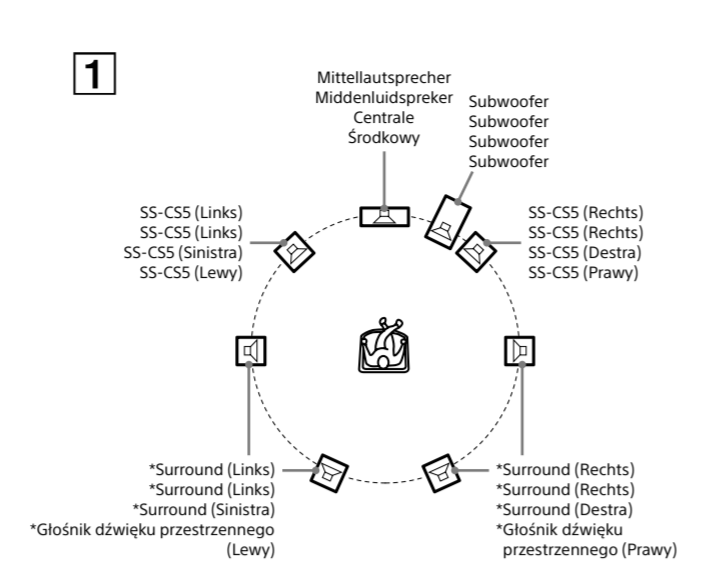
1

Mittellautsprecher
Middenluidspreker
Centrale
Środkowy

Subwoofer
Subwoofer
Subwoofer
Subwoofer

SS-CS5 (Links)
SS-CS5 (Links)
SS-CS5 (Sinistra)
SS-CS5 (Lewy)

SS-CS5 (Rechts)
SS-CS5 (Rechts)
SS-CS5 (Destra)
SS-CS5 (Prawy)

*Surround (Links)
*Surround (Links)
*Surround (Sinistra)
*Głośnik dźwięku przestrzennego (Lewy)

*Surround (Rechts)
*Surround (Rechts)
*Surround (Destra)
*Głośnik dźwięku przestrzennego (Prawy)